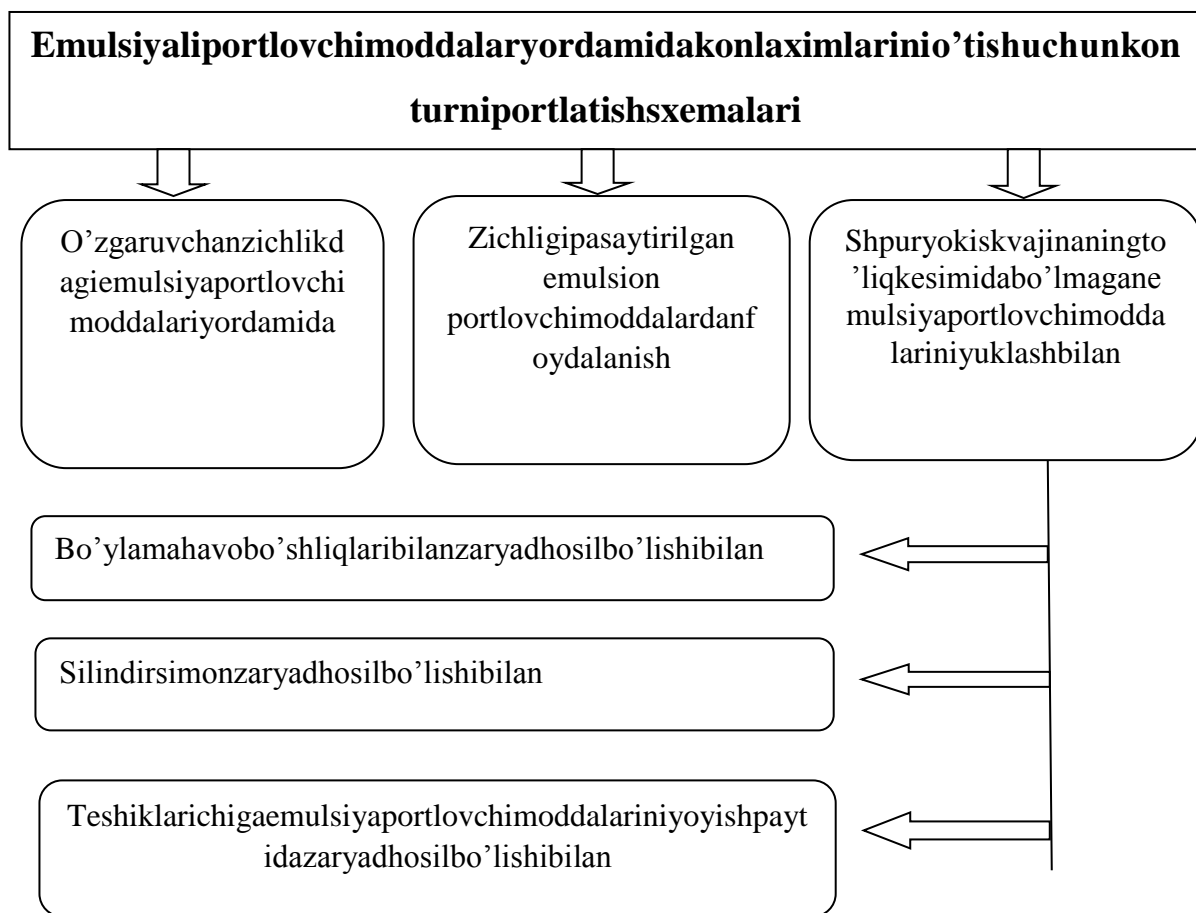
Emulsiyaliportlovchimoddalaryordamidakonlaximlarinio’tishuchunkonturniportlatishsxemalari

O’zgaruvchanzichlikdagiemulsiyaportlovchimoddalariyordamida

Zichligipasaytirilgan emulsion portlovchimoddalardanfoydalanish

Shpuryokiskvajinaningto’liqkesimidabo’lmaganemulsiyaportlovchimoddalariniyuklashbilan

Bo’ylamahavobo’shliqlaribilanzaryadhosilbo’lishibilan

Silindirsimonzaryadhosilbo’lishibilan

Teshiklarichigaemulsiyaportlovchimoddalariniyoyishpaytidazaryadhosilbo’lishibilan